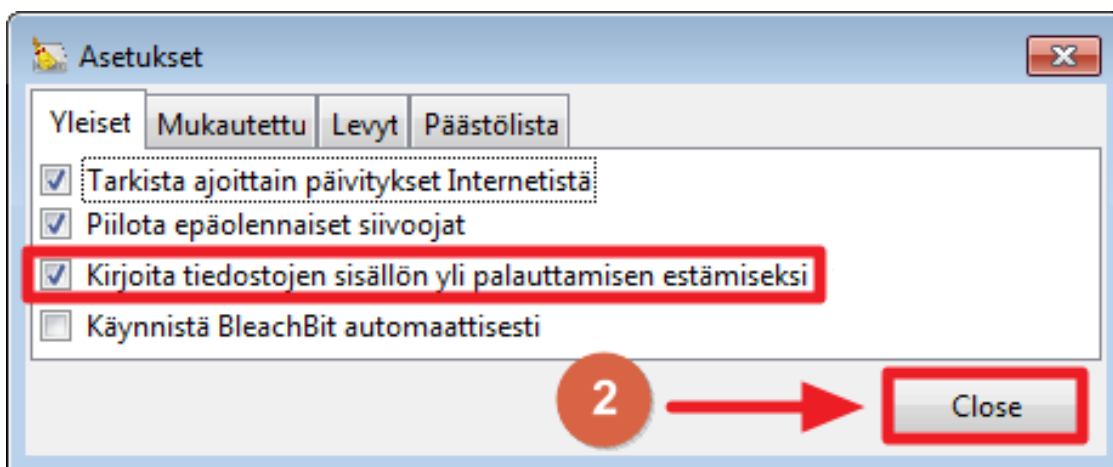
Asetukset

Yleiset | Mukautettu | Levyt | Päästölista

Tarkista ajoittain päivitykset Internetistä
Piilota epäolennaiset siivoojat
Kirjoita tiedostojen sisällön yli palauttamisen estämiseksi
Käynnistä BleachBit automaattisesti

2

Close